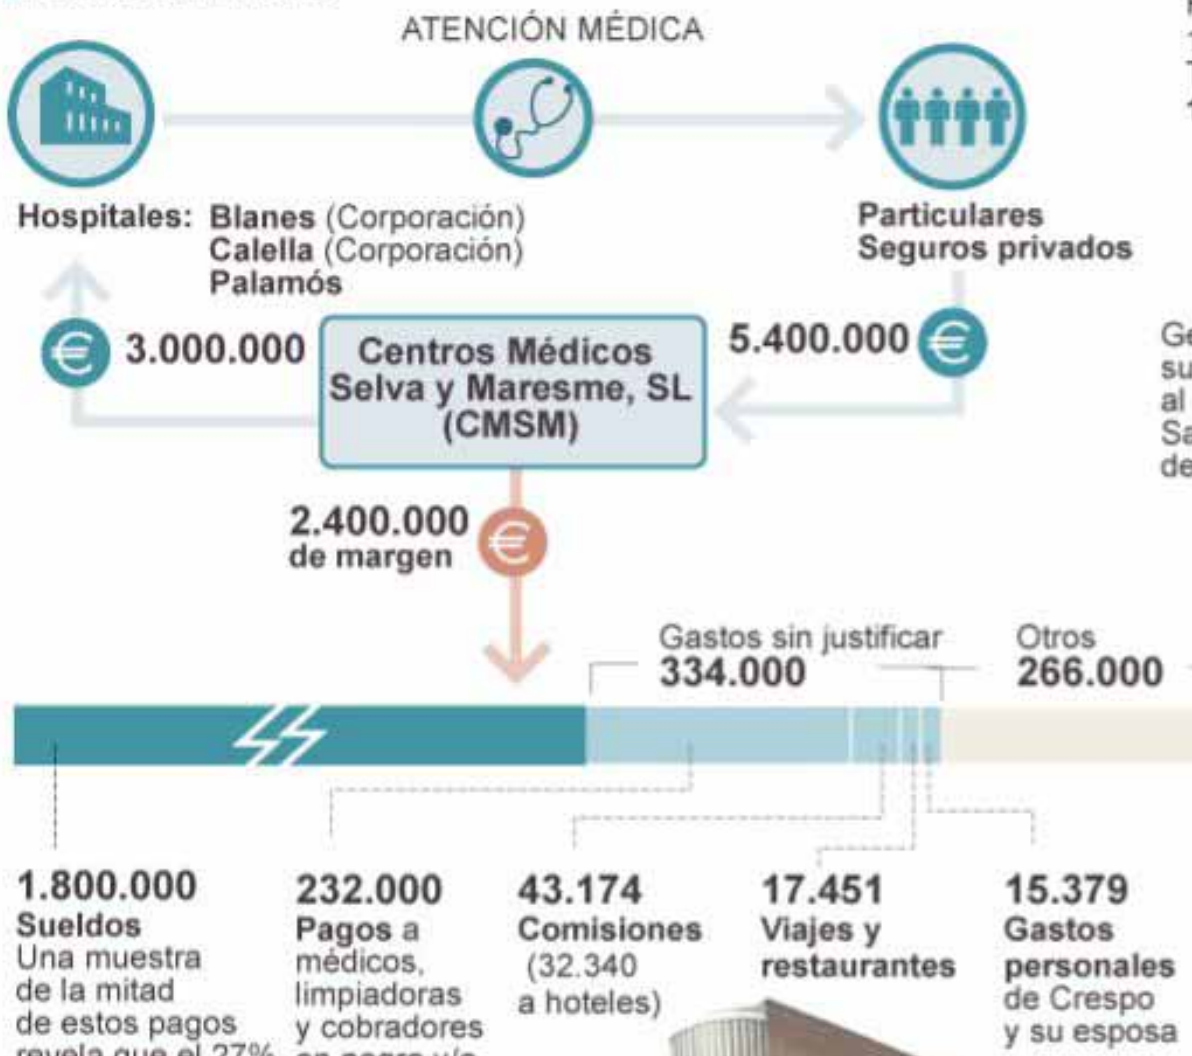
ATENCIÓN MÉDICA

Hospitales: Blanes (Corporación) Calella (Corporación) Palamós

Particulares Seguros privados

3.000.000

Centros Médicos Selva y Maresme, SL (CMSM)

5.400.000

Ge su al Sa de

2.400.000 de margen

Gastos sin justificar 334.000

Otros 266.000

1.800.000 Sueldos Una muestra de la mitad de estos pagos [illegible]

232.000 Pagos a médicos, limpiadoras y cobradores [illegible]

43.174 Comisiones (32.340 a hoteles)

17.451 Viajes y restaurantes

15.379 Gastos personales de Crespo y su esposa